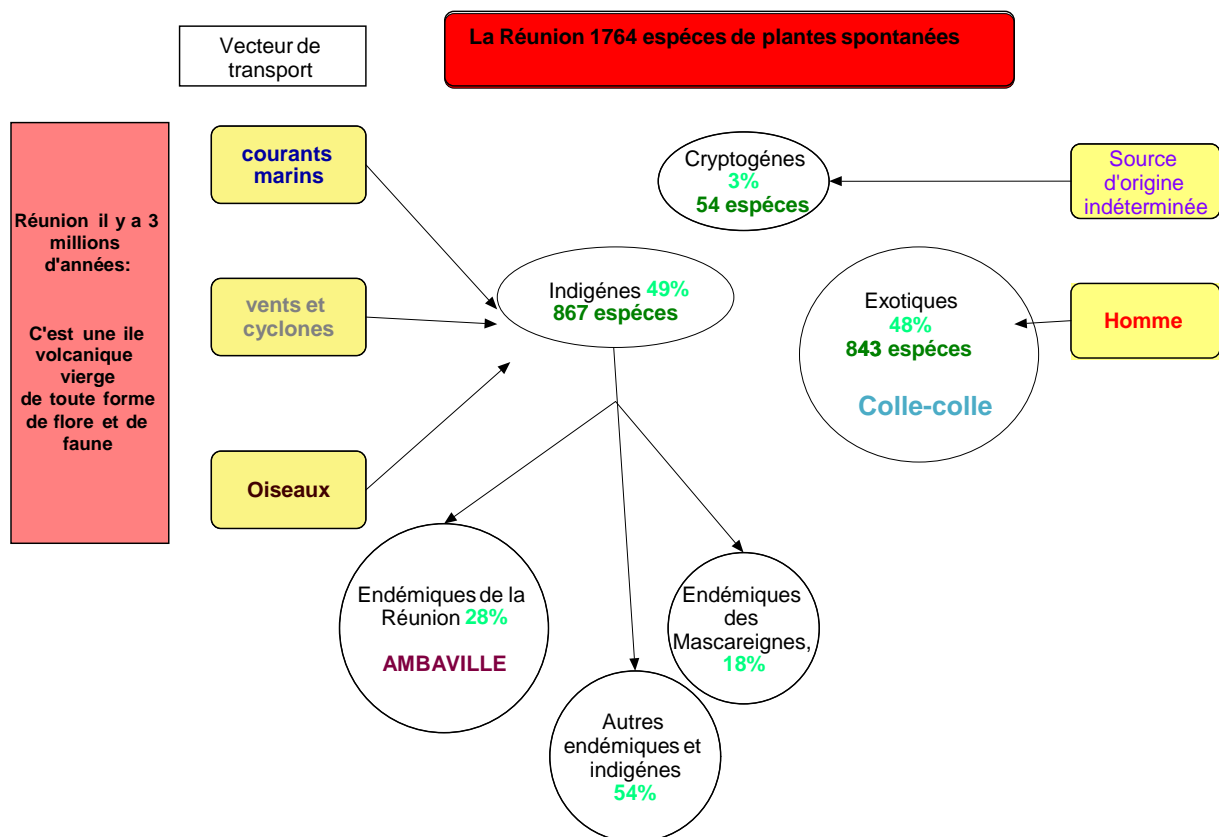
Vecteur de transport

La Réunion 1764 espéces de plantes spontanées

Réunion il y a 3 millions d'années:

C'est une ile volcanique vierge de toute forme de flore et de faune

courants marins

vents et cyclones

Oiseaux

Cryptogénes 3% 54 espéces

Source d'origine indéterminée

Indigénes 49% 867 espéces

Exotiques 48% 843 espéces

Colle-colle

Homme

Endémiques de la Réunion 28%

AMBAVILLE

Endémiques des Mascareignes, 18%

Autres endémiques et indigénes 54%